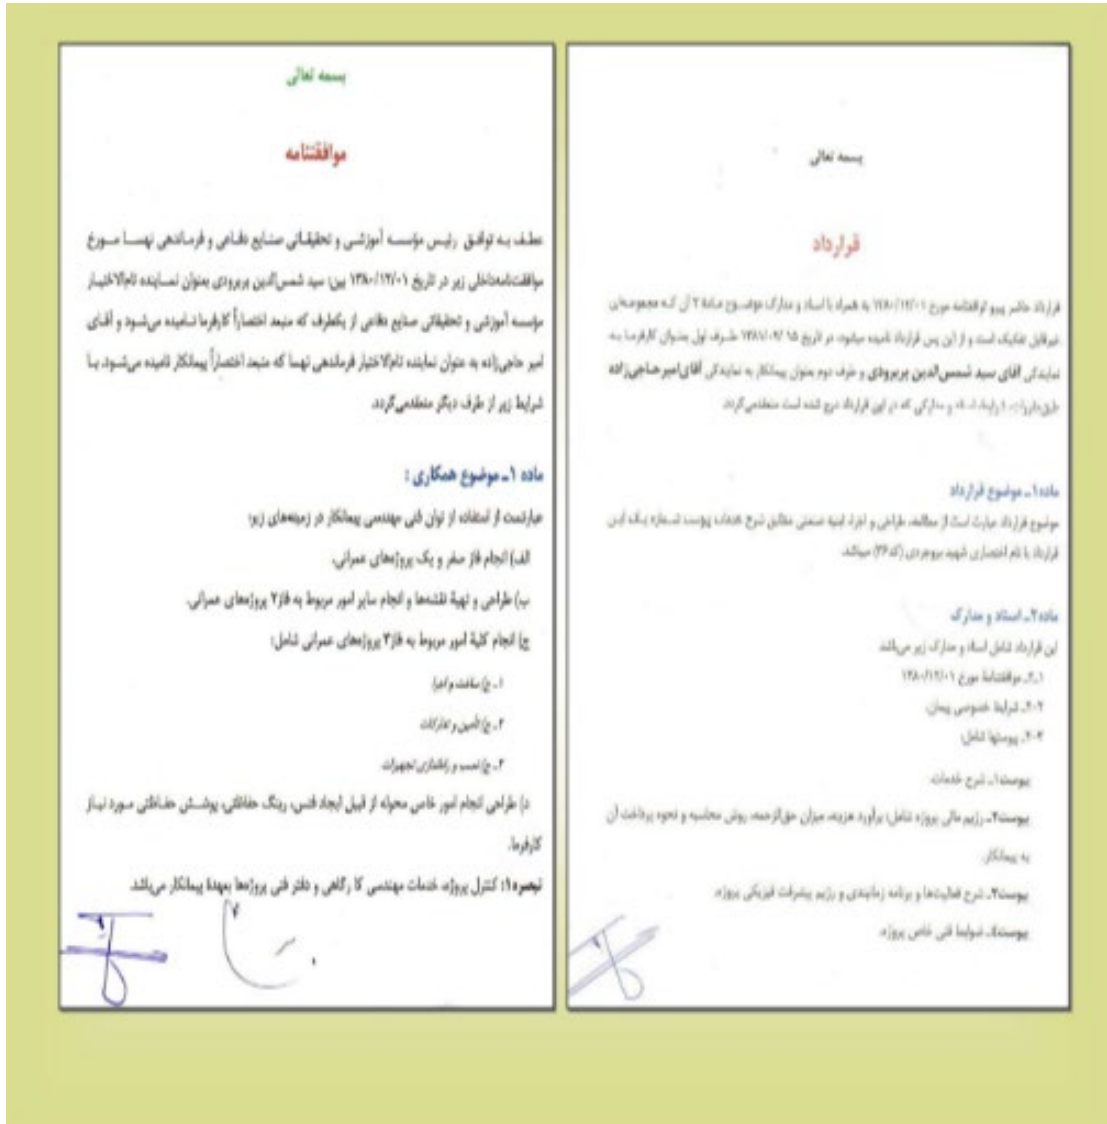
بسمه تعالی

موافقتنامه

عطف به توافق رئیس مؤسسه آموزشی و تحقیقاتی صنایع دفاعی و فرماندهی تهسا مورخ موافقتنامه‌داخلی زیر در تاریخ ۱۳۸۰/۱۲/۰۱ بین: سید شمس‌الدین بربرودی بعنوان نماینده تام‌الاختیار مؤسسه آموزشی و تحقیقاتی صنایع دفاعی از یکطرف که متعهد اختصاراً کارفرما نامیده می‌شود و آقای امیر حاجی‌زاده به عنوان نماینده تام‌الاختیار فرماندهی تهسا که متعهد اختصاراً پیمانکار نامیده می‌شود با شرایط زیر از طرف دیگر منعقد می‌گردد.

ماده ۱ـ موضوع همکاری :

عبارتست از استفاده از توان فنی مهندسی پیمانکار در زمینه‌های زیر:

الف) انجام فاز صفر و یک پروژه‌های عمرانی.

ب) طراحی و تهیهٔ نقشه‌ها و انجام سایر امور مربوط به فاز۲ پروژه‌های عمرانی.

ج) انجام کلیهٔ امور مربوط به فاز۳ پروژه‌های عمرانی شامل:

۱ـ ج) ساخت و اجرا

۲ـ ج) تأمین و تدارکات

۳ـ ج) نصب و راه‌اندازی تجهیزات

د) طراحی انجام امور خاص محوله از قبیل ایجاد فنس، رنگ حفاظتی، پوشش حفاظتی مورد نیاز کارفرما.

تبصره۱: کنترل پروژه، خدمات مهندسی کارگاهی و دفتر فنی پروژه‌ها بعهدهٔ پیمانکار می‌باشد.

بسمه تعالی

قرارداد

قرارداد حاضر پیرو موافقتنامه مورخ ۱۳۸۰/۱۲/۰۱ به همراه با اسناد و مدارک موضوع ماده ۲ آن که مجموعه‌ای غیرقابل تفکیک است و از این پس قرارداد نامیده میشود، در تاریخ ۱۳۸۷/۰۴/۱۵ طرف اول بعنوان کارفرما به نمایندگی آقای سید شمس‌الدین بربرودی و طرف دوم بعنوان پیمانکار به نمایندگی آقای امیر حاجی‌زاده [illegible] و مدارکی که در این قرارداد درج شده است منعقد گردید.

ماده ۱ـ موضوع قرارداد

موضوع قرارداد عبارت است از مطالعه، طراحی و اجرا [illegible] مطابق شرح خدمات پیوست شماره یک این قرارداد با نام اختصاری شهید بروجردی (کد ۳۶) میباشد.

ماده ۲ـ اسناد و مدارک

این قرارداد شامل اسناد و مدارک زیر می‌باشد:

۱ـ۲ـ موافقتنامه مورخ ۱۳۸۰/۱۲/۰۱

۲ـ۲ـ شرایط خصوصی پیمان

۳ـ۲ـ پیوستها شامل:

پیوست۱ـ شرح خدمات

پیوست۲ـ رژیم مالی پروژه شامل: برآورد هزینه، میزان حق‌الزحمه، روش محاسبه و نحوه پرداخت آن به پیمانکار

پیوست۳ـ شرح فعالیتها و برنامه زمانبندی و رژیم پیشرفت فیزیکی پروژه

پیوست۴ـ شرایط فنی خاص پروژه